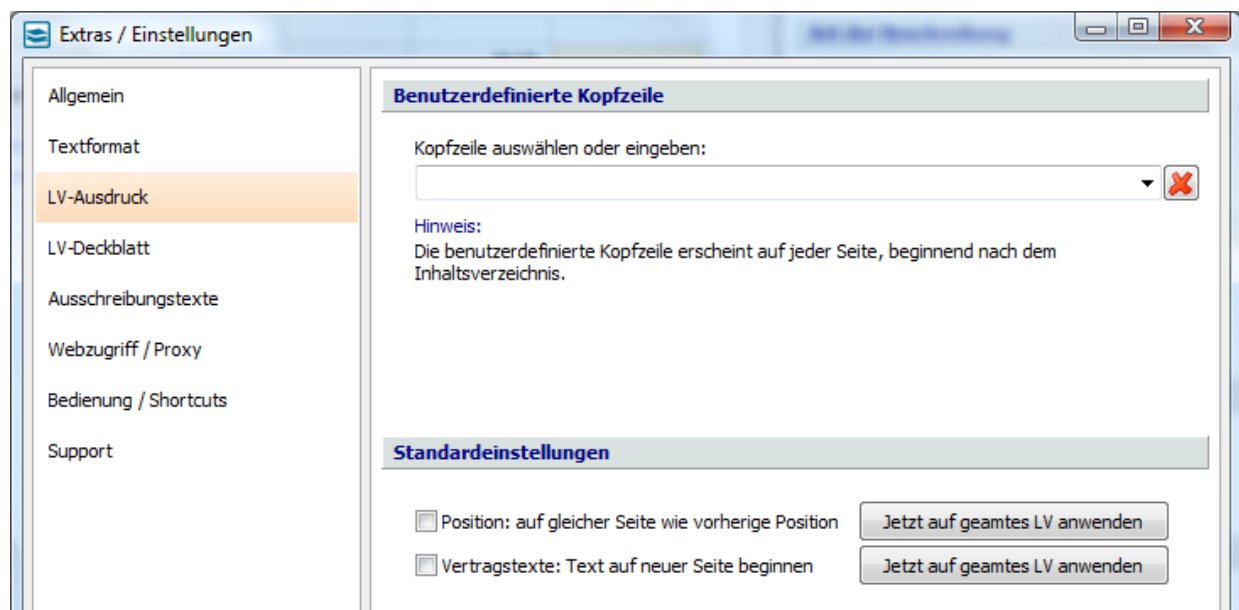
Extras / Einstellungen

Allgemein
Textformat
LV-Ausdruck
LV-Deckblatt
Ausschreibungstexte
Webzugriff / Proxy
Bedienung / Shortcuts
Support

Benutzerdefinierte Kopfzeile

Kopfzeile auswählen oder eingeben:

Hinweis:
Die benutzerdefinierte Kopfzeile erscheint auf jeder Seite, beginnend nach dem Inhaltsverzeichnis.

Standardeinstellungen

Position: auf gleicher Seite wie vorherige Position
Jetzt auf geamtes LV anwenden

Vertragstexte: Text auf neuer Seite beginnen
Jetzt auf geamtes LV anwenden